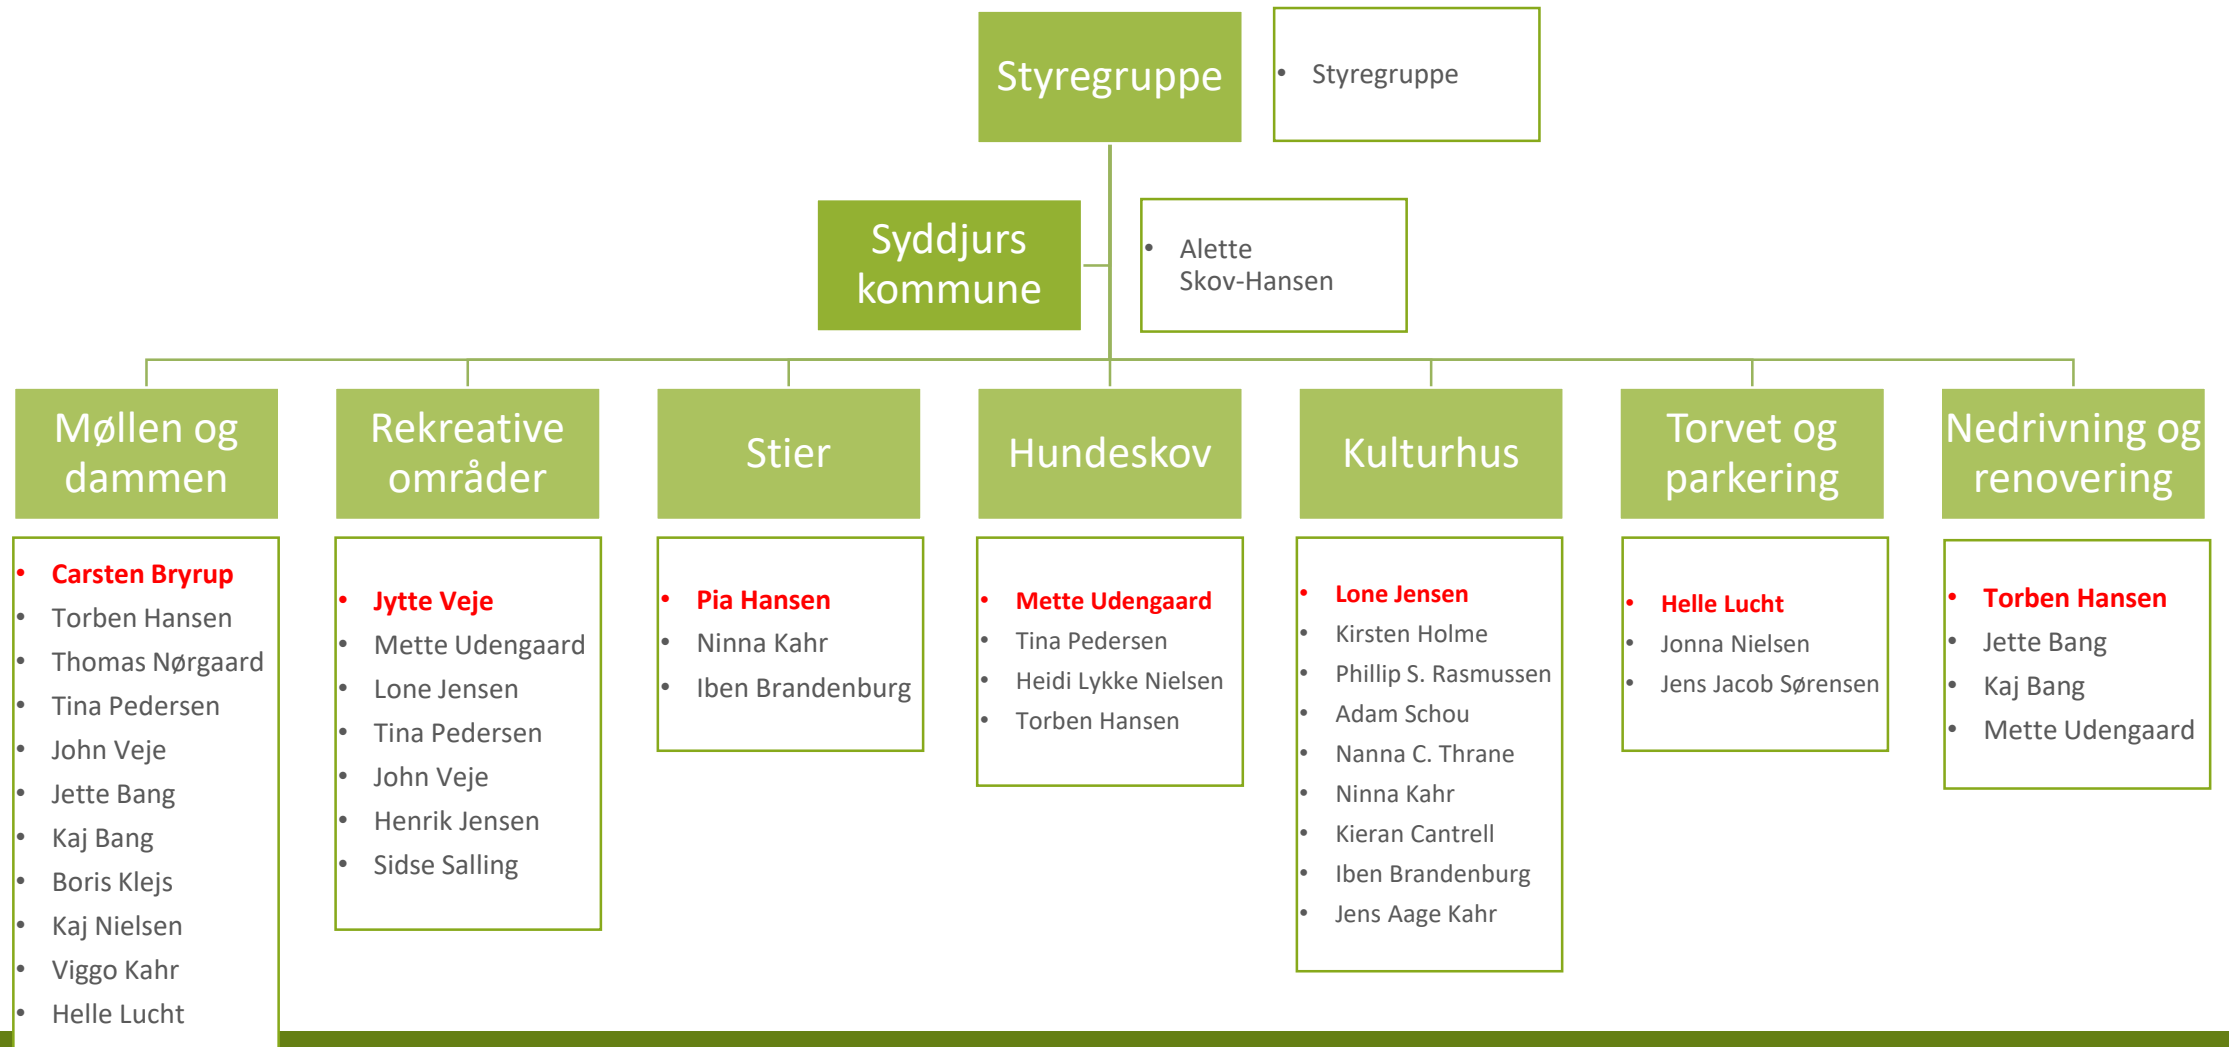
Styregruppe

- Styregruppe

Syddjurs kommune

- Alette Skov-Hansen

Møllen og dammen

- Carsten Bryrup
- Torben Hansen
- Thomas Nørgaard
- Tina Pedersen
- John Veje
- Jette Bang
- Kaj Bang
- Boris Klejs
- Kaj Nielsen
- Viggo Kahr
- Helle Lucht

Rekreative områder

- Jytte Veje
- Mette Udengaard
- Lone Jensen
- Tina Pedersen
- John Veje
- Henrik Jensen
- Sidse Salling

Stier

- Pia Hansen
- Ninna Kahr
- Iben Brandenburg

Hundeskov

- Mette Udengaard
- Tina Pedersen
- Heidi Lykke Nielsen
- Torben Hansen

Kulturhus

- Lone Jensen
- Kirsten Holme
- Phillip S. Rasmussen
- Adam Schou
- Nanna C. Thrane
- Ninna Kahr
- Kieran Cantrell
- Iben Brandenburg
- Jens Aage Kahr

Torvet og parkering

- Helle Lucht
- Jonna Nielsen
- Jens Jacob Sørensen

Nedrivning og renovering

- Torben Hansen
- Jette Bang
- Kaj Bang
- Mette Udengaard